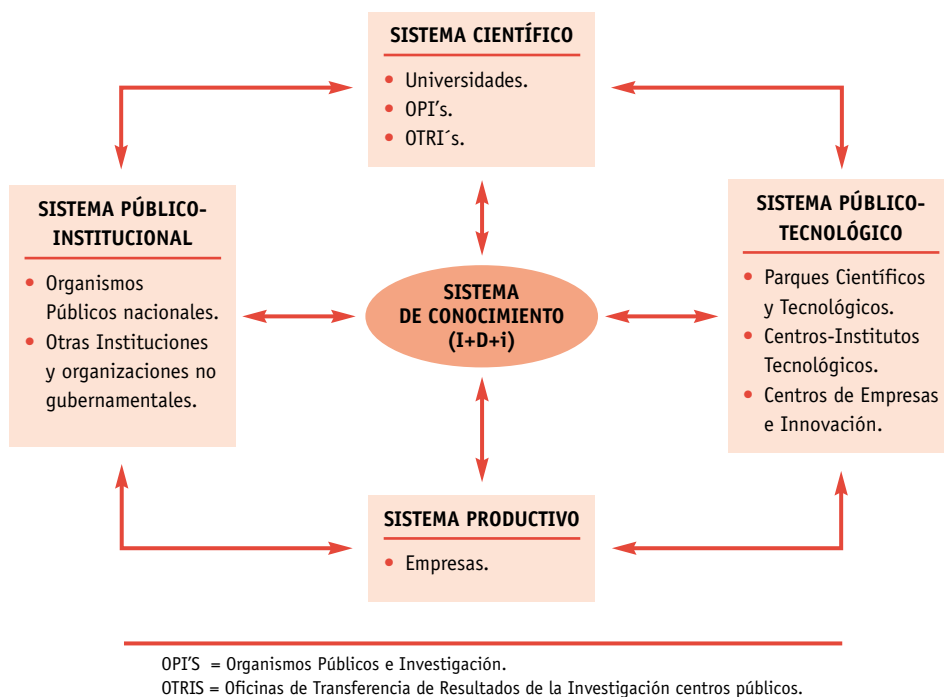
SISTEMA CIENTÍFICO

- Universidades.
- OPI's.
- OTRI´s.

SISTEMA PÚBLICO-INSTITUCIONAL

- Organismos Públicos nacionales.
- Otras Instituciones y organizaciones no gubernamentales.

SISTEMA DE CONOCIMIENTO (I+D+i)

SISTEMA PÚBLICO-TECNOLÓGICO

- Parques Científicos y Tecnológicos.
- Centros-Institutos Tecnológicos.
- Centros de Empresas e Innovación.

SISTEMA PRODUCTIVO

- Empresas.

OPI'S = Organismos Públicos e Investigación.
OTRIS = Oficinas de Transferencia de Resultados de la Investigación centros públicos.